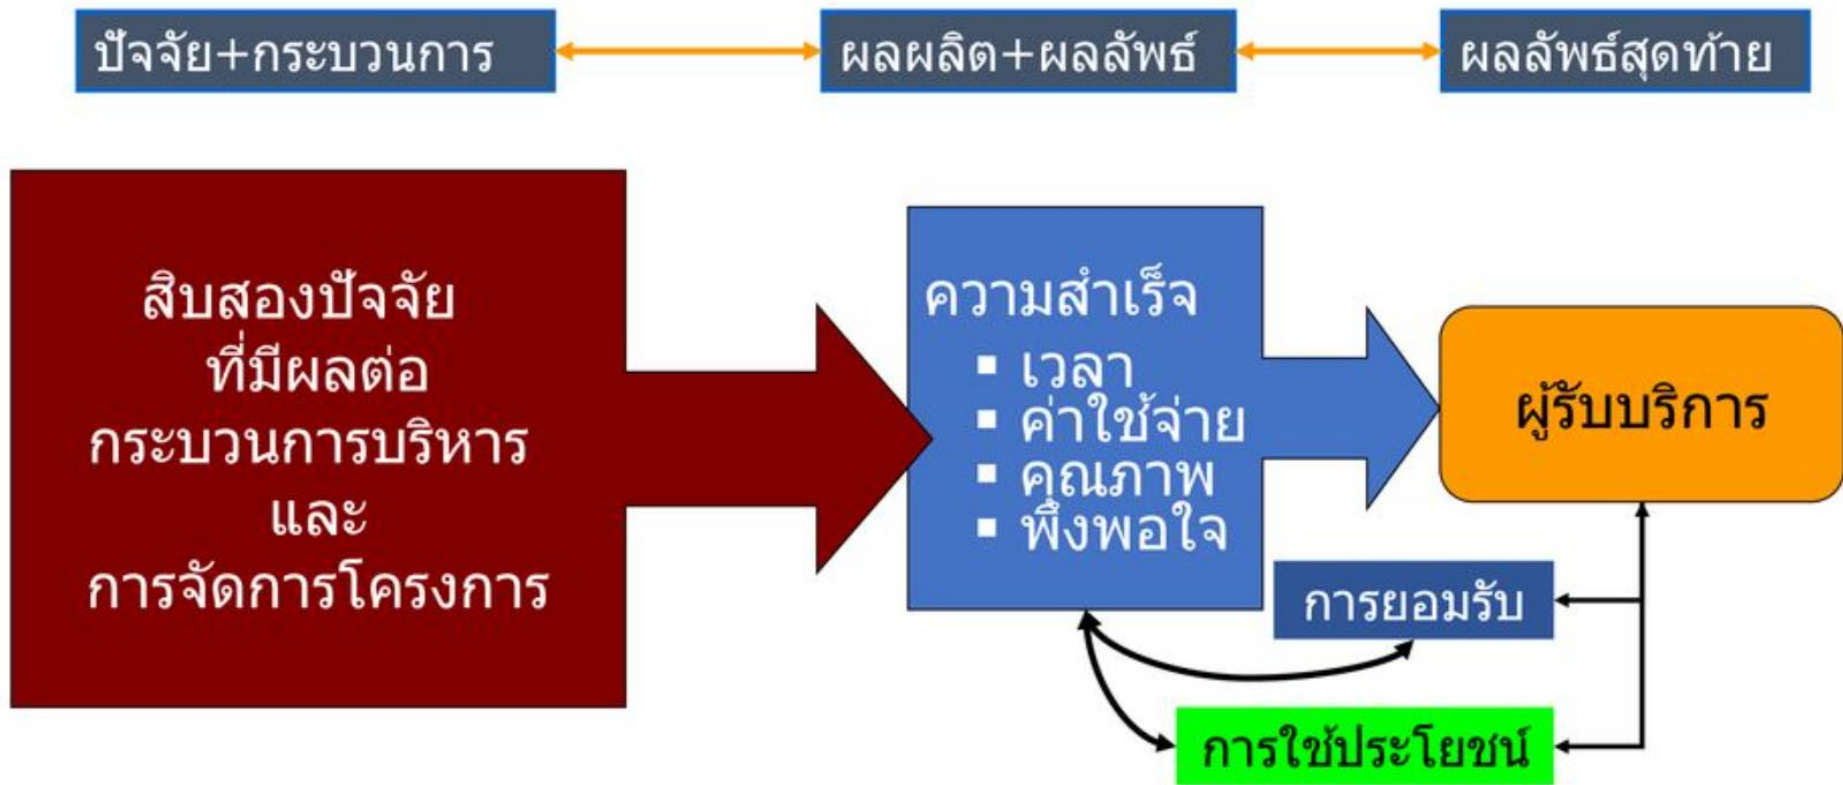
ปัจจัย+กระบวนการ

ผลผลิต+ผลลัพธ์

ผลลัพธ์สุดท้าย

สิบสองปัจจัย ที่มีผลต่อ กระบวนการบริหาร และ การจัดการโครงการ

ความสำเร็จ
▪ เวลา
▪ ค่าใช้จ่าย
▪ คุณภาพ
▪ พึงพอใจ

ผู้รับบริการ

การยอมรับ

การใช้ประโยชน์